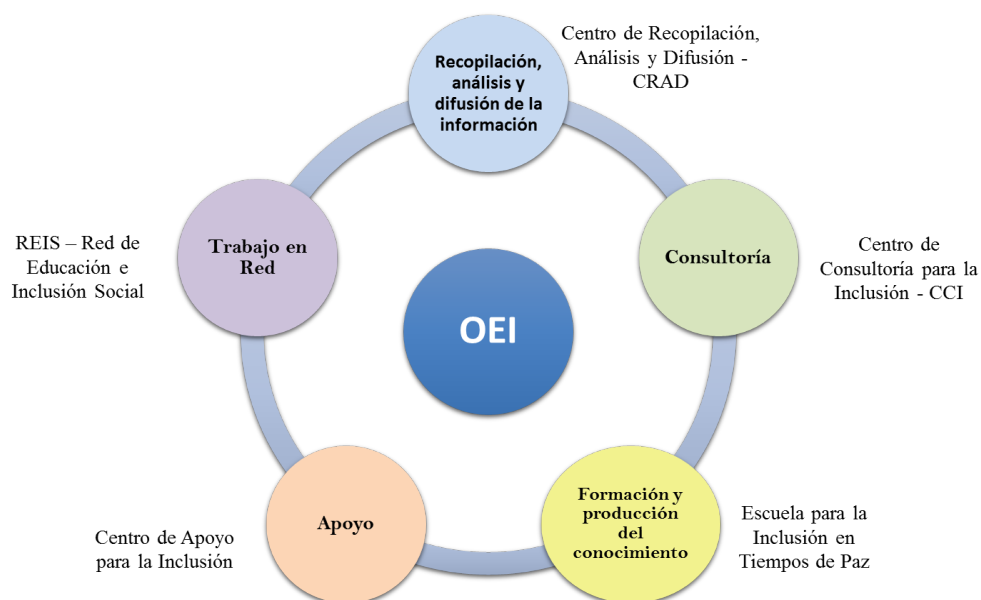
Recopilación, análisis y difusión de la información

Centro de Recopilación, Análisis y Difusión - CRAD

Trabajo en Red

REIS – Red de Educación e Inclusión Social

OEI

Consultoría

Centro de Consultoría para la Inclusión - CCI

Apoyo

Centro de Apoyo para la Inclusión

Formación y producción del conocimiento

Escuela para la Inclusión en Tiempos de Paz